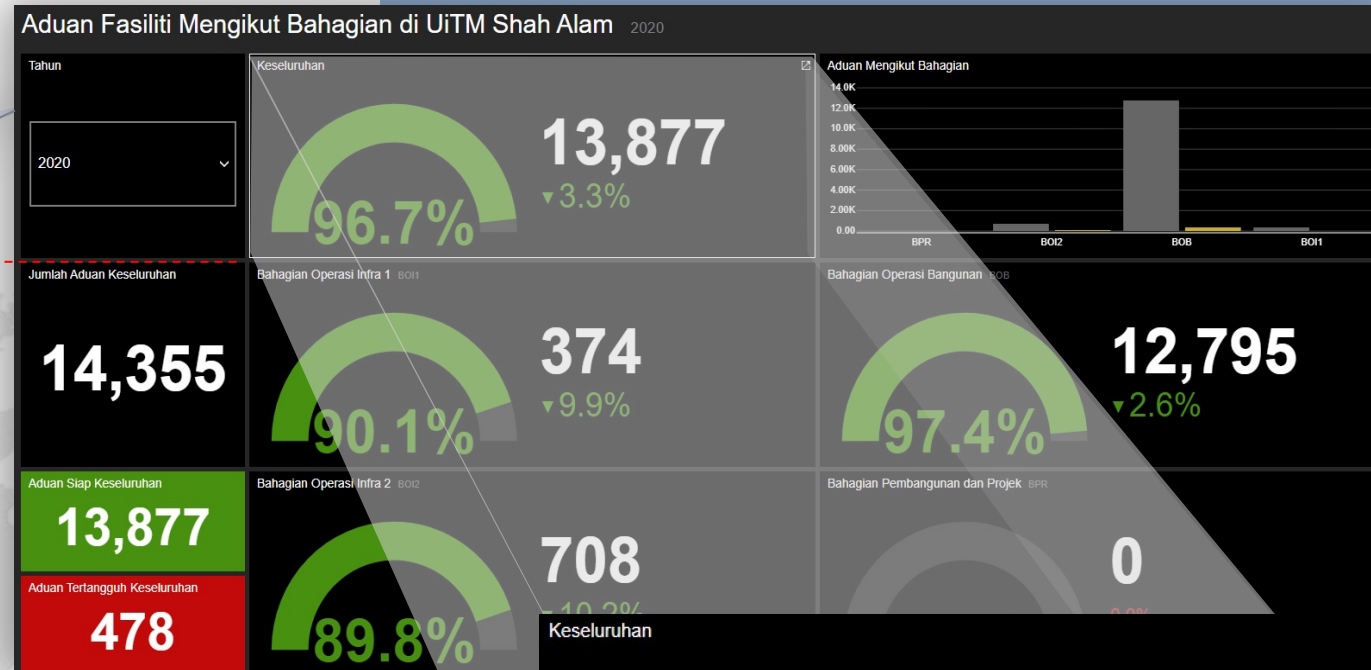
Aduan Fasiliti Mengikut Bahagian di UiTM Shah Alam 2020

Tahun

2020

Keseluruhan

96.7%

13,877

▼3.3%

Aduan Mengikut Bahagian

14.0K
12.0K
10.0K
8.00K
6.00K
4.00K
2.00K
0.00

BPR
BOI2
BOB
BOI1

Jumlah Aduan Keseluruhan

14,355

Bahagian Operasi Infra 1 BOI1

90.1%

374

▼9.9%

Bahagian Operasi Bangunan BOB

97.4%

12,795

▼2.6%

Aduan Siap Keseluruhan

13,877

Aduan Tertangguh Keseluruhan

478

Bahagian Operasi Infra 2 BOI2

89.8%

708

▼10.2%

Bahagian Pembangunan dan Projek BPR

0

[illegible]

Keseluruhan